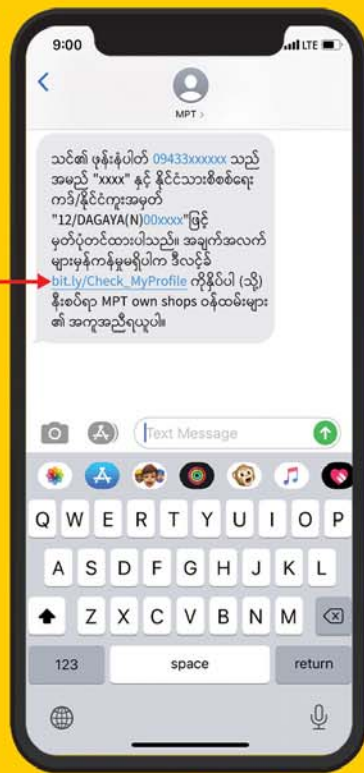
9:00

LTE

<

MPT >

သင်၏ ဖုန်းနံပါတ် 09433xxxxxx သည် အမည် "xxxx" နှင့် နိုင်ငံသားစိစစ်ရေးကဒ်/နိုင်ငံကူးအမှတ် "12/DAGAYA(N)00xxxx"ဖြင့် မှတ်ပုံတင်ထားပါသည်။ အချက်အလက်များမှန်ကန်မှုမရှိပါက ဒီလင့်ခ် bit.ly/Check_MyProfile ကိုနှိပ်ပါ (သို့) နီးစပ်ရာ MPT own shops ဝန်ထမ်းများ၏ အကူအညီရယူပါ။

Text Message

Q W E R T Y U I O P

A S D F G H J K L

Z X C V B N M

123

space

return